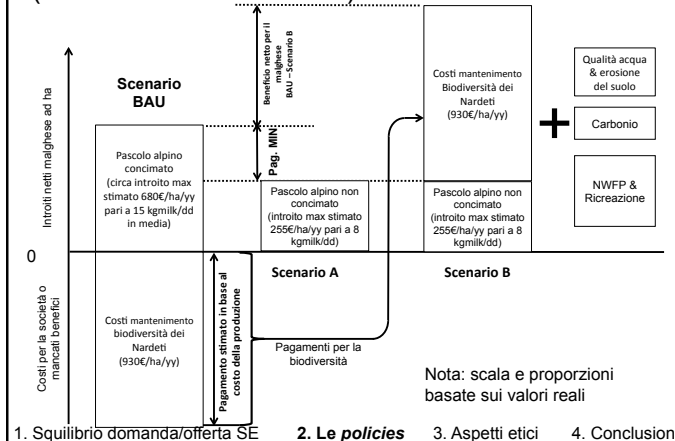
Introiti netti malghese ad ha

Scenario BAU

Beneficio netto per il malghese BAU – Scenario B

Pag. MIN

Costi mantenimento Biodiversità dei Nardeti (930€/ha/yy)

Qualità acqua & erosione del suolo

Carbonio

NWFP & Ricreazione

Pascolo alpino concimato (circa introito max stimato 680€/ha/yy pari a 15 kgmilk/dd in media)

Pascolo alpino non concimato (introito max stimato 255€/ha/yy pari a 8 kgmilk/dd)

Pascolo alpino non concimato (introito max stimato 255€/ha/yy pari a 8 kgmilk/dd)

0

Scenario A

Scenario B

Costi per la società o mancati benefici

Costi mantenimento biodiversità dei Nardeti (930€/ha/yy)

Pagamento stimato in base al costo della produzione

Pagamenti per la biodiversità

Nota: scala e proporzioni basate sui valori reali

1. Squilibrio domanda/offerta SE 2. Le *policies* 3. Aspetti etici 4. Conclusion